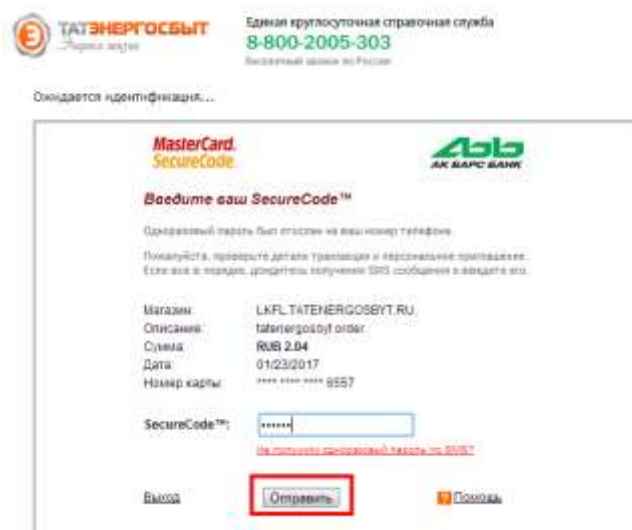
ТАТЭНЕРГОСБЫТ
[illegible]

Единая круглосуточная справочная служба
8-800-2005-303
Бесплатный звонок по России

Ожидается идентификация...

MasterCard. SecureCode.

АК БАРС БАНК

Введите ваш SecureCode™

Одноразовый пароль был отослан на ваш номер телефона.

Пожалуйста, проверьте детали транзакции и персональное приглашение. Если все в порядке, дождитесь получения SMS сообщения и введите его.

| | |
|---|---|
| Магазин: | LKFL.TATENERGOSBYT.RU |
| Описание: | tatenergosbyt order |
| Сумма: | RUB 2.04 |
| Дата: | 01/23/2017 |
| Номер карты: | **** **** **** 6557 |

SecureCode™: ••••••

Не получили одноразовый пароль по SMS?

Выход

Отправить

Помощь